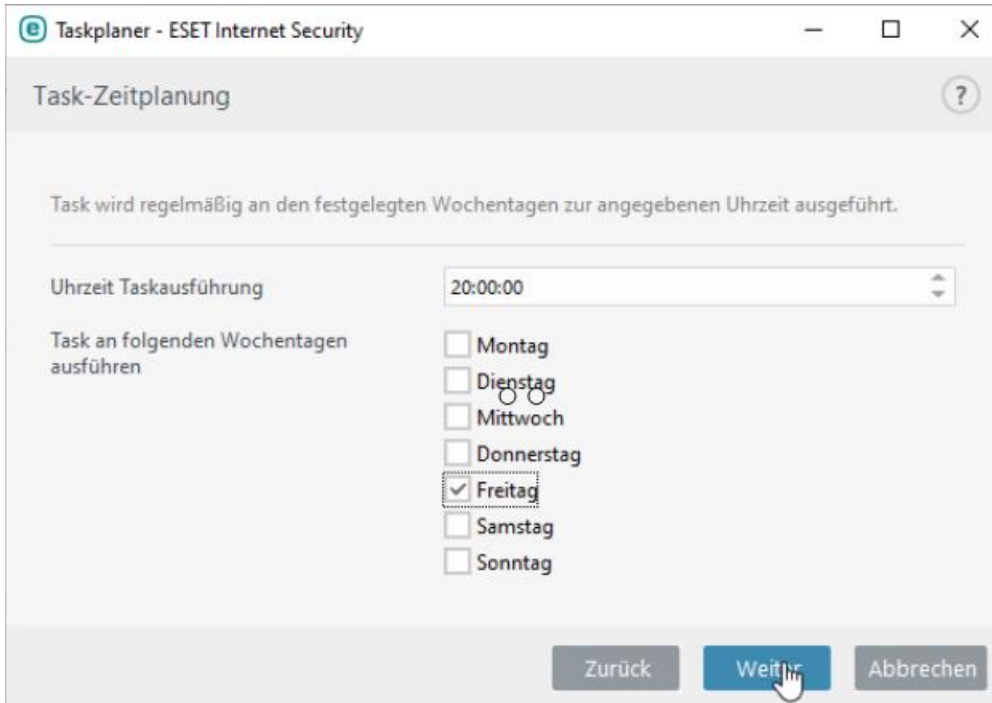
Taskplaner - ESET Internet Security

Task-Zeitplanung

?

Task wird regelmäßig an den festgelegten Wochentagen zur angegebenen Uhrzeit ausgeführt.

Uhrzeit Taskausführung
20:00:00

Task an folgenden Wochentagen ausführen
Montag
Dienstag
Mittwoch
Donnerstag
Freitag
Samstag
Sonntag

Zurück
Wei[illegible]r
Abbrechen